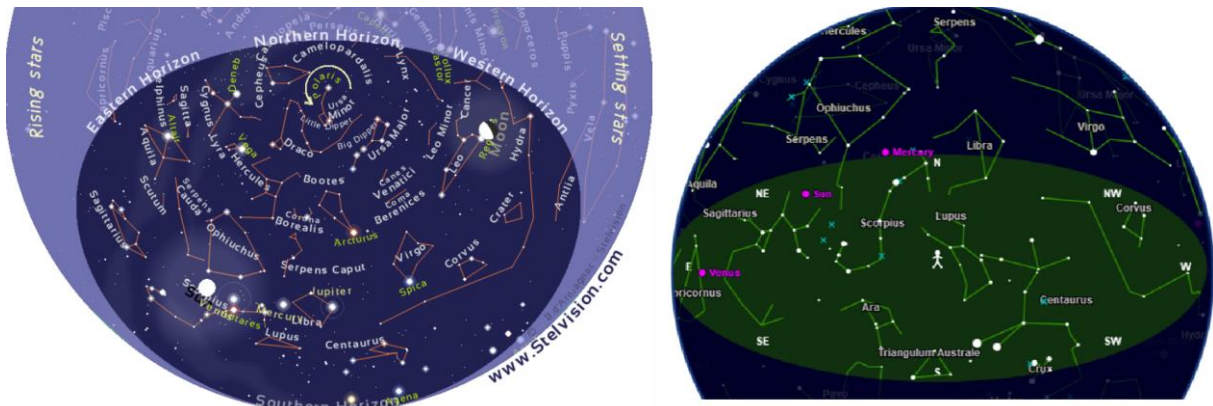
Rising stars
Eastern Horizon
Northern Horizon
Western Horizon
Setting stars
Camelopardalis
Cepheus
Deneb
Polaris
Lynx
Pollux
Castor
Cancer
Moon
Regulus
Hydra
Delphinus
Sagitta
Altair
Cygnus
Lyra
Vega
Hercules
Draco
Ursa Minor
Little Dipper
Big Dipper
Ursa Major
Leo Minor
Leo
Aquila
Scutum
Serpens Cauda
Bootes
Canes Venatici
Coma Berenices
Crater
Antlia
Sagittarius
Ophiuchus
Corona Borealis
Arcturus
Serpens Caput
Virgo
Corvus
Spica
Jupiter
Scorpius
Antares
Mercury
Libra
Lupus
Centaurus
Southern Horizon
www.Stelvision.com

Serpens
Hercules
Ursa Minor
Cygnus
Cepheus
Ophiuchus
Ursa Major
Serpens
Virgo
Mercury
N
Libra
Aquila
NE
Sun
NW
Corvus
Sagittarius
Scorpius
Lupus
E
Venus
W
Capricornus
Centaurus
Ara
SE
SW
Triangulum Australe
S
Crux
Hydra